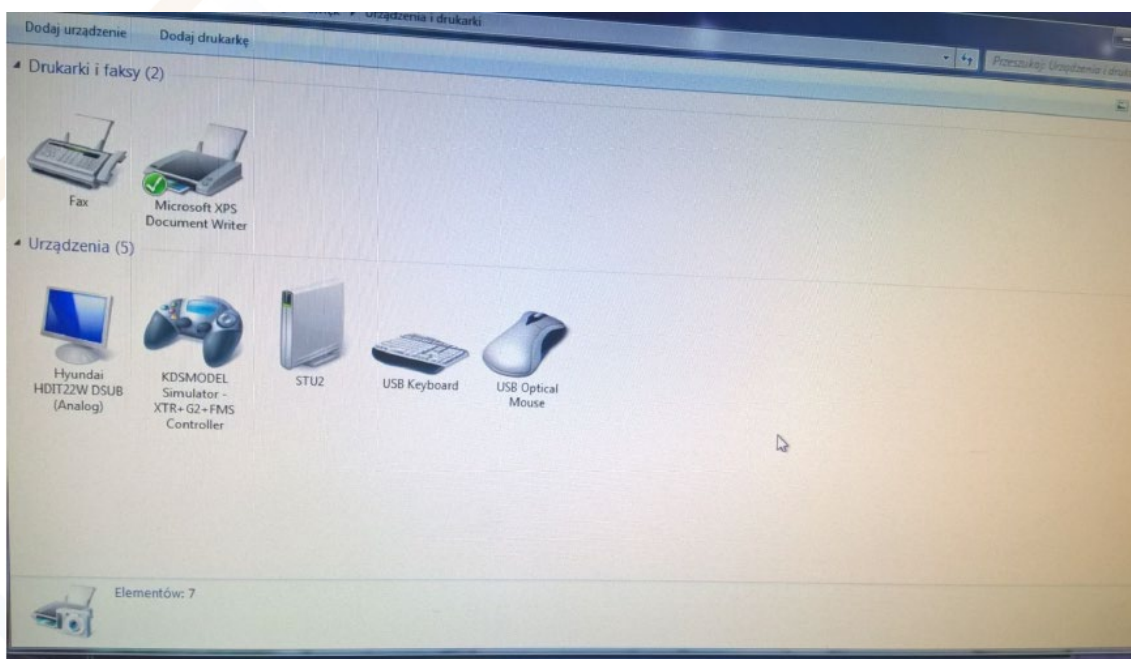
Urządzenia i drukarki

Dodaj urządzenie
Dodaj drukarkę

Przeszukaj: Urządzenia i druk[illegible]

Drukarki i faksy (2)

Fax
Microsoft XPS Document Writer

Urządzenia (5)

Hyundai HDIT22W DSUB (Analog)
KDSMODEL Simulator - XTR+G2+FMS Controller
STU2
USB Keyboard
USB Optical Mouse

Elementów: 7